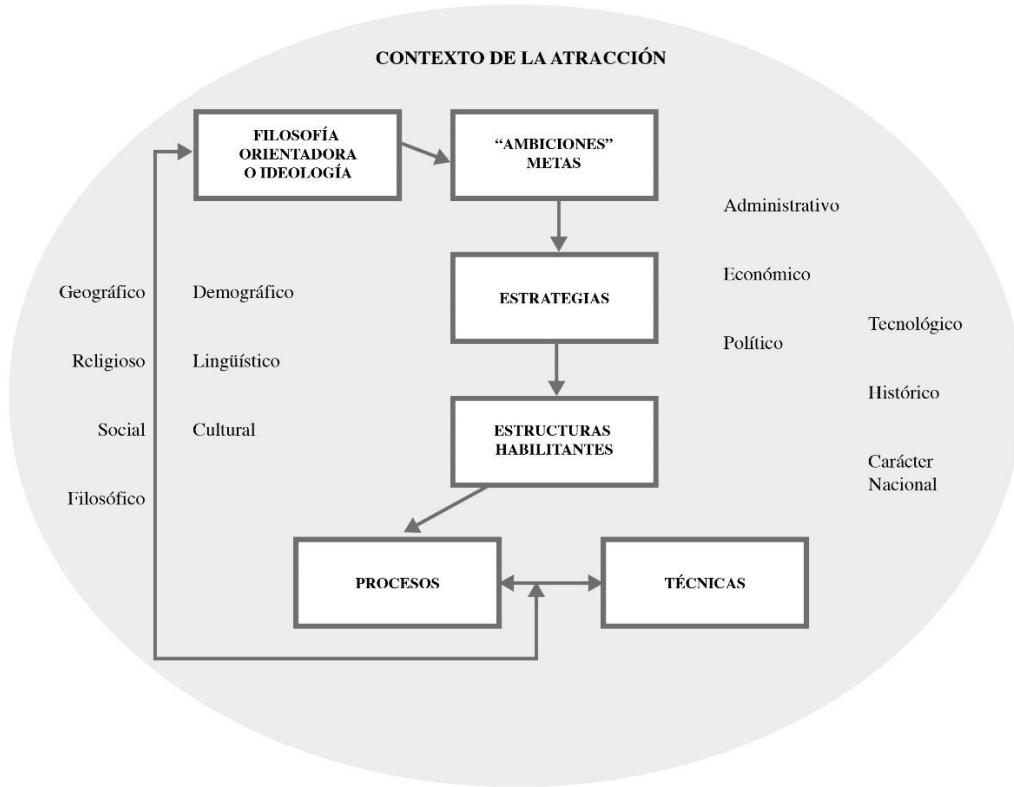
CONTEXTO DE LA ATRACCIÓN

FILOSOFÍA ORIENTADORA O IDEOLOGÍA

"AMBICIONES" METAS

Administrativo

ESTRATEGIAS

Económico

Geográfico

Demográfico

Tecnológico

Político

Religioso

Lingüístico

Histórico

Social

Cultural

ESTRUCTURAS HABILITANTES

Carácter Nacional

Filosófico

PROCESOS

TÉCNICAS